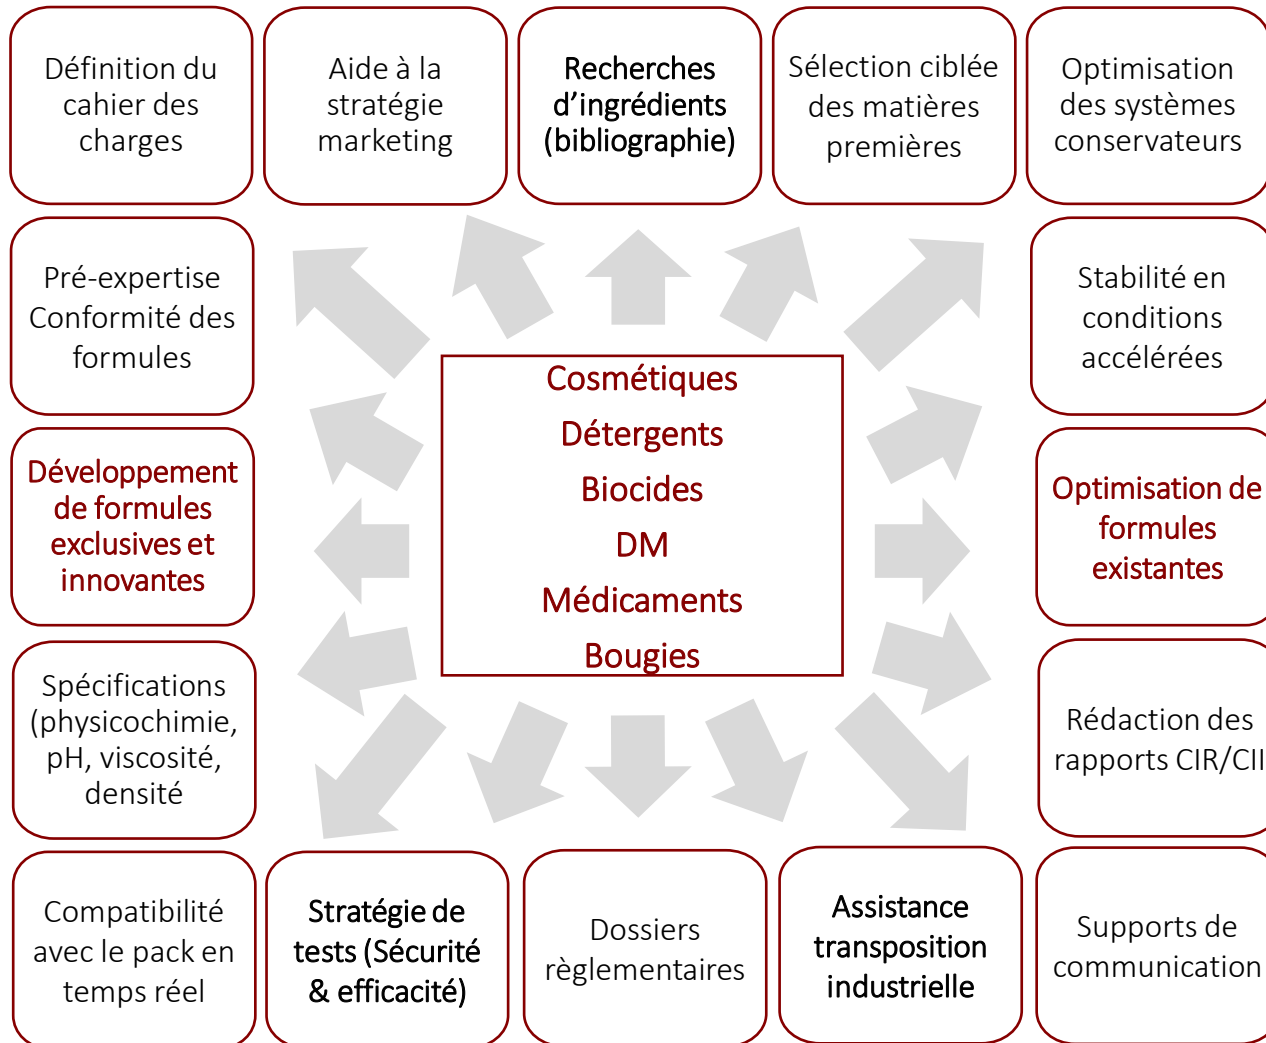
Définition du cahier des charges

Aide à la stratégie marketing

Recherches d'ingrédients (bibliographie)

Sélection ciblée des matières premières

Optimisation des systèmes conservateurs

Pré-expertise Conformité des formules

Cosmétiques
Détergents
Biocides
DM
Médicaments
Bougies

Stabilité en conditions accélérées

Développement de formules exclusives et innovantes

Optimisation de formules existantes

Spécifications (physicochimie, pH, viscosité, densité

Rédaction des rapports CIR/CII

Compatibilité avec le pack en temps réel

Stratégie de tests (Sécurité & efficacité)

Dossiers règlementaires

Assistance transposition industrielle

Supports de communication